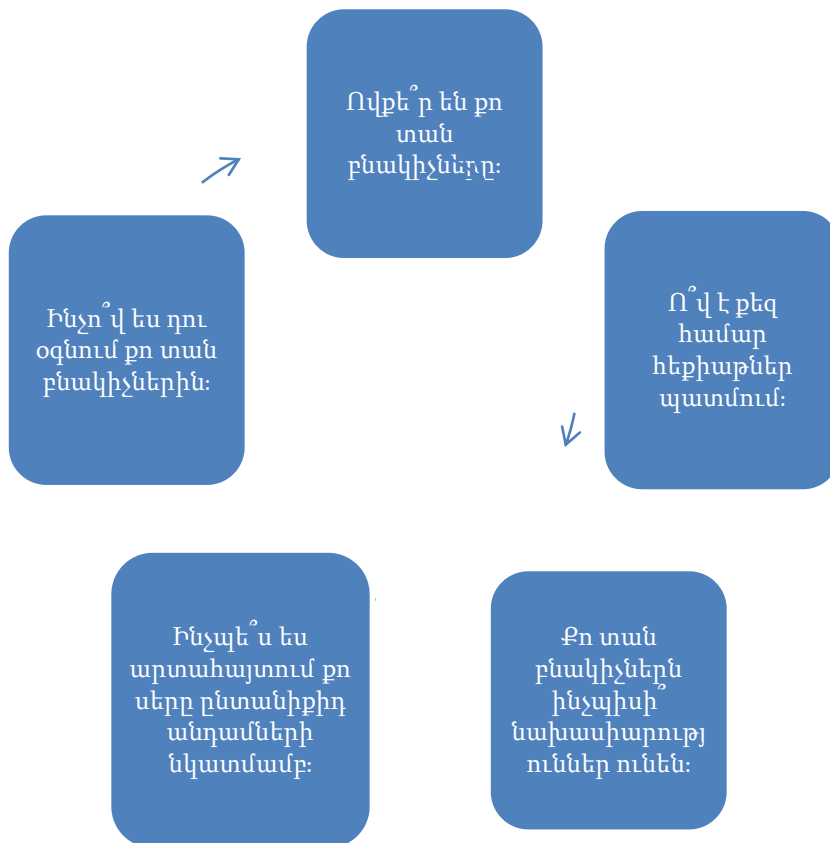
Ովքե՞ր են քո տան բնակիչները:

Ո՞վ է քեզ համար հեքիաթներ պատմում:

Քո տան բնակիչներն ինչպիսի՞ նախասիրություններ ունեն:

Ինչպե՞ս ես արտահայտում քո սերը ընտանիքիդ անդամների նկատմամբ:

Ինչո՞վ ես դու օգնում քո տան բնակիչներին: